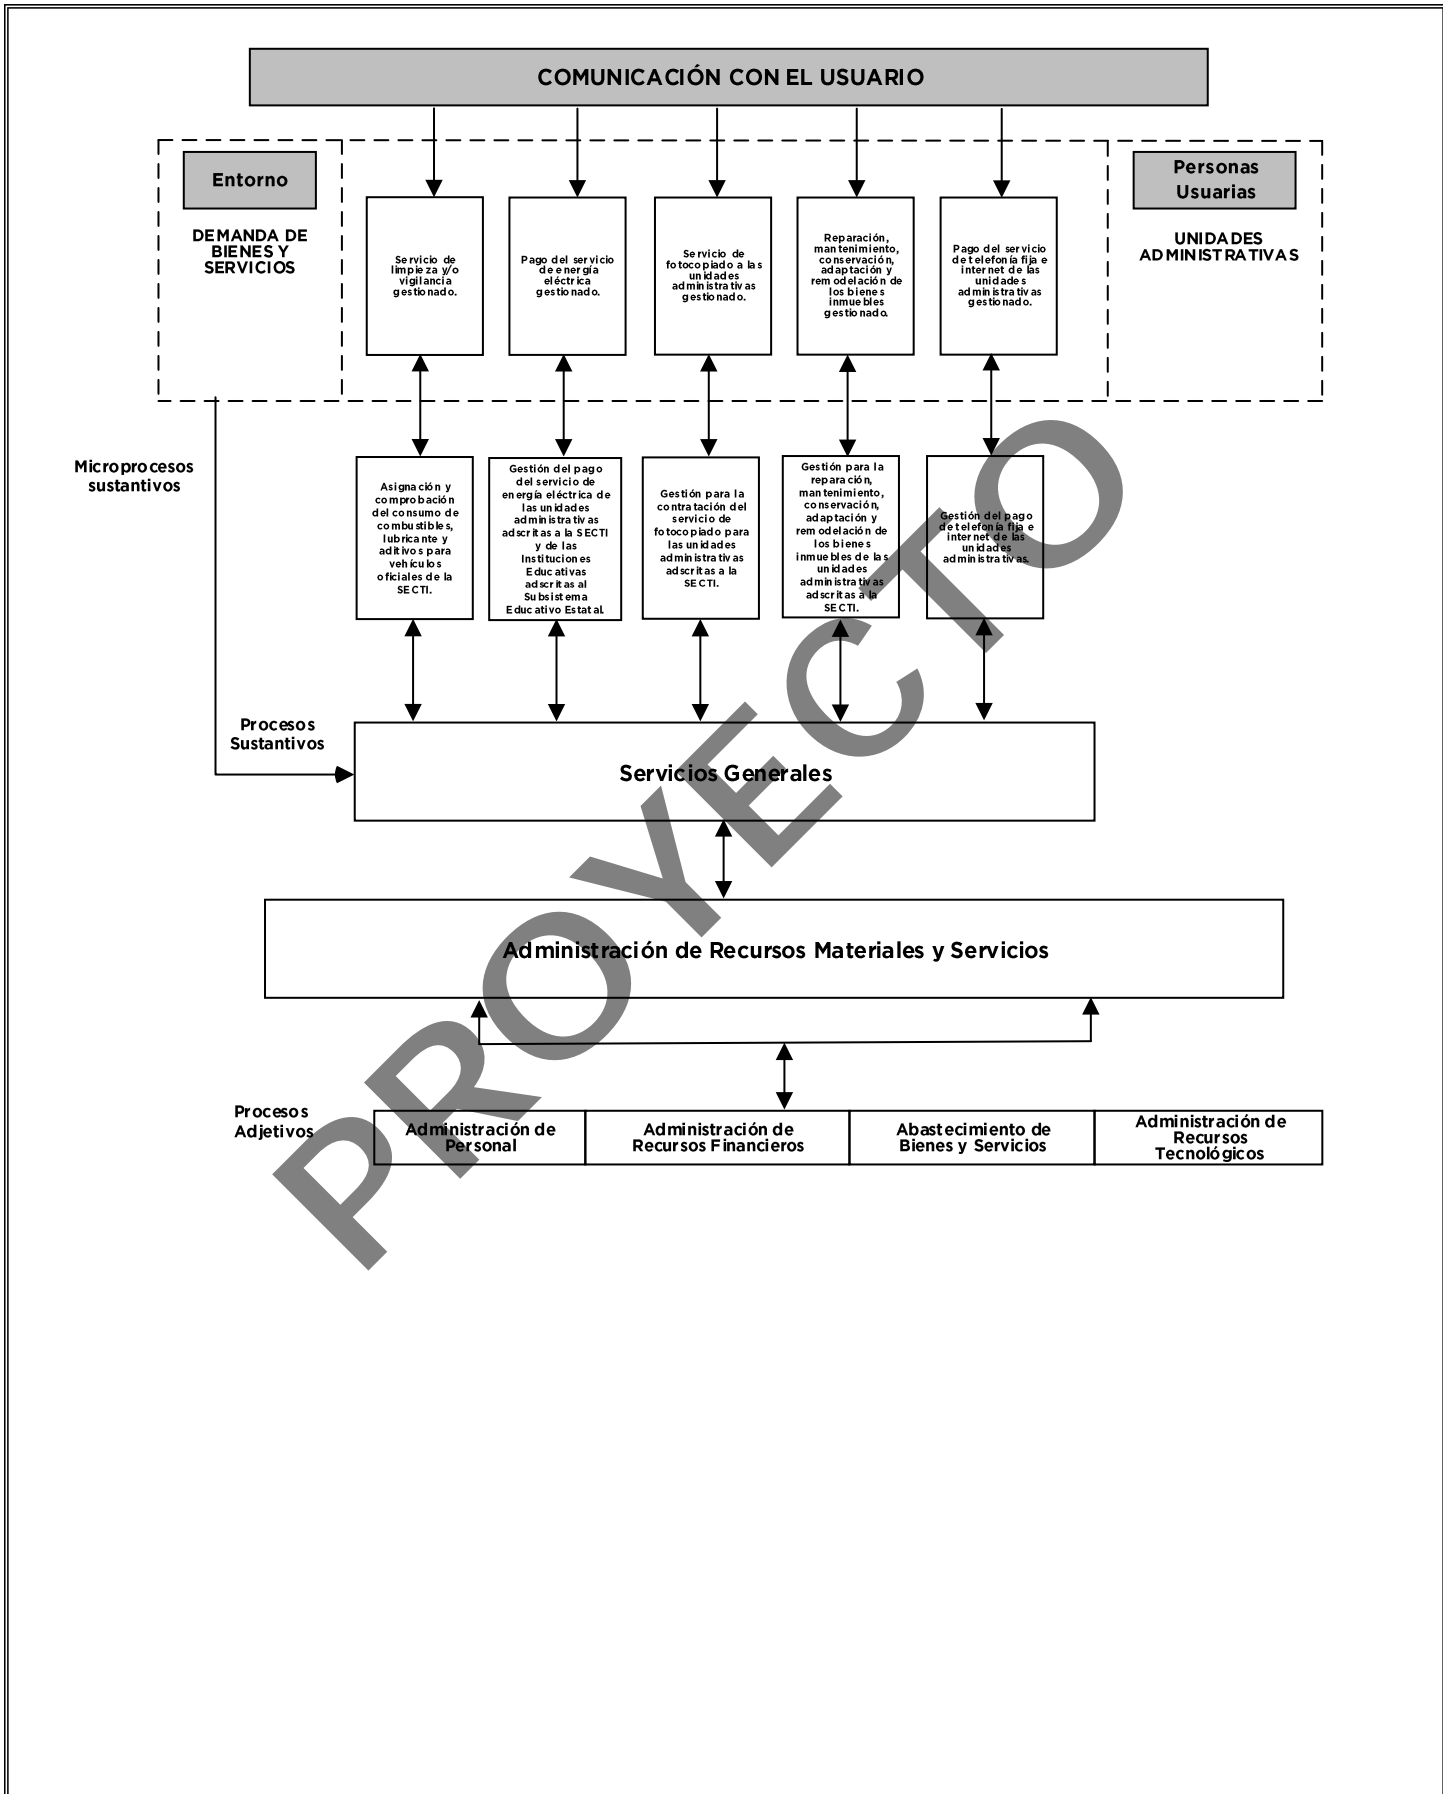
COMUNICACIÓN CON EL USUARIO

Entorno

DEMANDA DE BIENES Y SERVICIOS

Servicio de limpieza y/o vigilancia gestionado.

Pago del servicio de energía eléctrica gestionado.

Servicio de fotocopiado a las unidades administrativas gestionado.

Reparación, mantenimiento, conservación, adaptación y remodelación de los bienes inmuebles gestionado.

Pago del servicio de telefonía fija e internet de las unidades administrativas gestionado.

Personas Usuarias

UNIDADES ADMINISTRATIVAS

Microprocesos sustantivos

Asignación y comprobación del consumo de combustibles, lubricante y aditivos para vehículos oficiales de la SECTI.

Gestión del pago del servicio de energía eléctrica de las unidades administrativas adscritas a la SECTI y de las Instituciones Educativas adscritas al Subsistema Educativo Estatal.

Gestión para la contratación del servicio de fotocopiado para las unidades administrativas adscritas a la SECTI.

Gestión para la reparación, mantenimiento, conservación, adaptación y remodelación de los bienes inmuebles de las unidades administrativas adscritas a la SECTI.

Gestión del pago de telefonía fija e internet de las unidades administrativas.

Procesos Sustantivos

Servicios Generales

Administración de Recursos Materiales y Servicios

Procesos Adjetivos

Administración de Personal

Administración de Recursos Financieros

Abastecimiento de Bienes y Servicios

Administración de Recursos Tecnológicos

PROYECTO